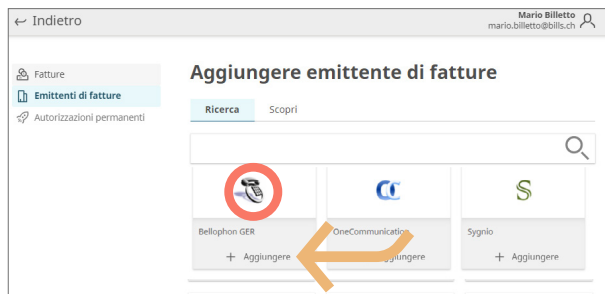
← Indietro

Mario Billetto
mario.billetto@bills.ch

Fatture
Emittenti di fatture
Autorizzazioni permanenti

Aggiungere emittente di fatture

Ricerca
Scopri

Bellophon GER
+ Aggiungere

OneCommunication
+ Aggiungere

Sygnio
+ Aggiungere